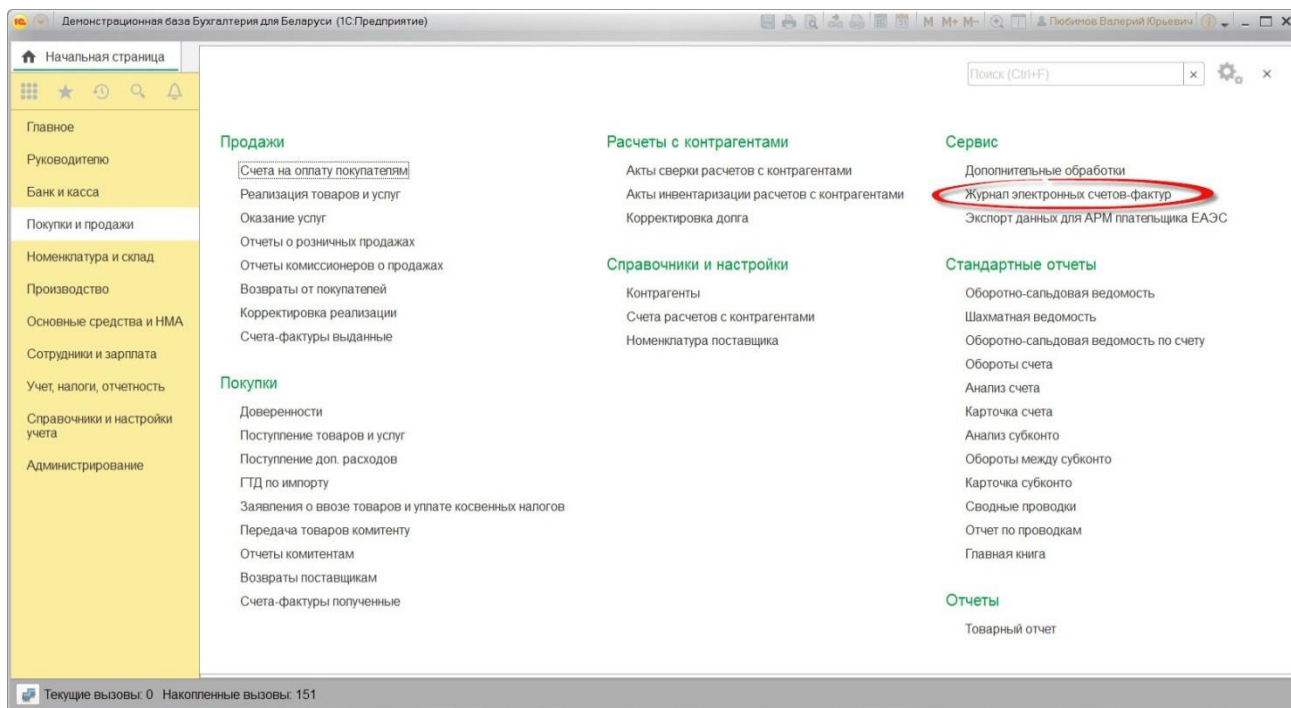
Демонстрационная база Бухгалтерия для Беларуси (1С:Предприятие)

M M+ M-

Любимов Валерий Юрьевич

Начальная страница

Поиск (Ctrl+F)

Главное
Руководителю
Банк и касса
Покупки и продажи
Номенклатура и склад
Производство
Основные средства и НМА
Сотрудники и зарплата
Учет, налоги, отчетность
Справочники и настройки учета
Администрирование

Продажи
Счета на оплату покупателям
Реализация товаров и услуг
Оказание услуг
Отчеты о розничных продажах
Отчеты комиссионеров о продажах
Возвраты от покупателей
Корректировка реализации
Счета-фактуры выданные

Покупки
Доверенности
Поступление товаров и услуг
Поступление доп. расходов
ГТД по импорту
Заявления о ввозе товаров и уплате косвенных налогов
Передача товаров комитенту
Отчеты комитентам
Возвраты поставщикам
Счета-фактуры полученные

Расчеты с контрагентами
Акты сверки расчетов с контрагентами
Акты инвентаризации расчетов с контрагентами
Корректировка долга

Справочники и настройки
Контрагенты
Счета расчетов с контрагентами
Номенклатура поставщика

Сервис
Дополнительные обработки
Журнал электронных счетов-фактур
Экспорт данных для АРМ плательщика ЕАЭС

Стандартные отчеты
Оборотно-сальдовая ведомость
Шахматная ведомость
Оборотно-сальдовая ведомость по счету
Обороты счета
Анализ счета
Карточка счета
Анализ субконто
Обороты между субконто
Карточка субконто
Сводные проводки
Отчет по проводкам
Главная книга

Отчеты
Товарный отчет

Текущие вызовы: 0 Накопленные вызовы: 151